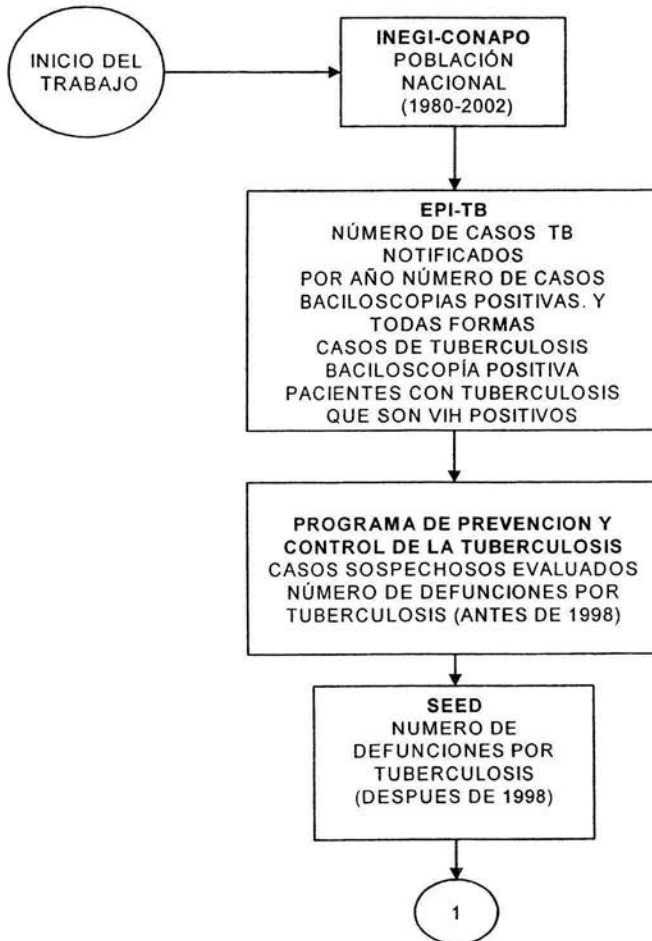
INICIO DEL TRABAJO

INEGI-CONAPO
POBLACIÓN NACIONAL
(1980-2002)

EPI-TB
NÚMERO DE CASOS TB NOTIFICADOS
POR AÑO NÚMERO DE CASOS BACILOSCOPIAS POSITIVAS. Y TODAS FORMAS
CASOS DE TUBERCULOSIS BACILOSCOPÍA POSITIVA
PACIENTES CON TUBERCULOSIS QUE SON VIH POSITIVOS

PROGRAMA DE PREVENCION Y CONTROL DE LA TUBERCULOSIS
CASOS SOSPECHOSOS EVALUADOS
NÚMERO DE DEFUNCIONES POR TUBERCULOSIS (ANTES DE 1998)

SEED
NUMERO DE DEFUNCIONES POR TUBERCULOSIS
(DESPUES DE 1998)

1